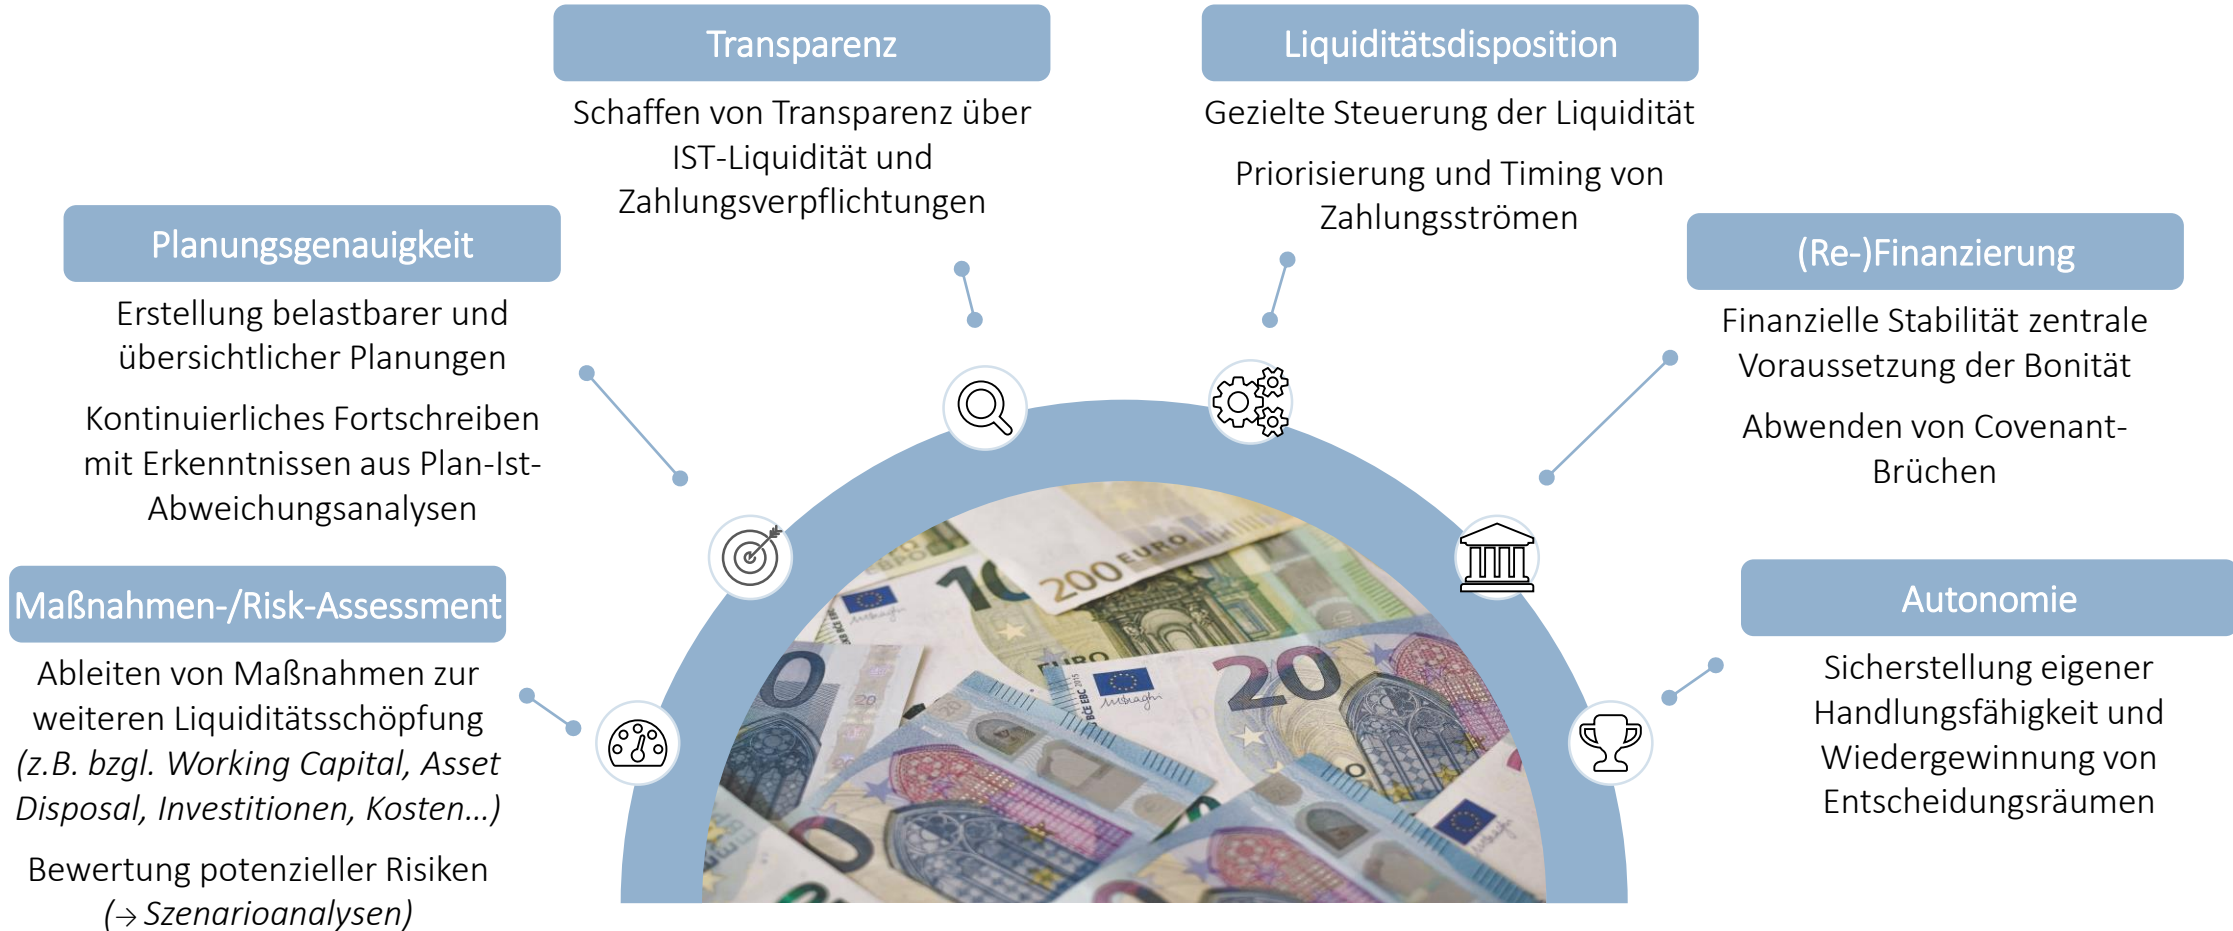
Transparenz

Schaffen von Transparenz über IST-Liquidität und Zahlungsverpflichtungen

Liquiditätsdisposition

Gezielte Steuerung der Liquidität

Priorisierung und Timing von Zahlungsströmen

Planungsgenauigkeit

Erstellung belastbarer und übersichtlicher Planungen

Kontinuierliches Fortschreiben mit Erkenntnissen aus Plan-Ist-Abweichungsanalysen

(Re-)Finanzierung

Finanzielle Stabilität zentrale Voraussetzung der Bonität

Abwenden von Covenant-Brüchen

Maßnahmen-/Risk-Assessment

Ableiten von Maßnahmen zur weiteren Liquiditätsschöpfung *(z.B. bzgl. Working Capital, Asset Disposal, Investitionen, Kosten…)*

Bewertung potenzieller Risiken *(→ Szenarioanalysen)*

Autonomie

Sicherstellung eigener Handlungsfähigkeit und Wiedergewinnung von Entscheidungsräumen

200 EURO

20

10

EURO